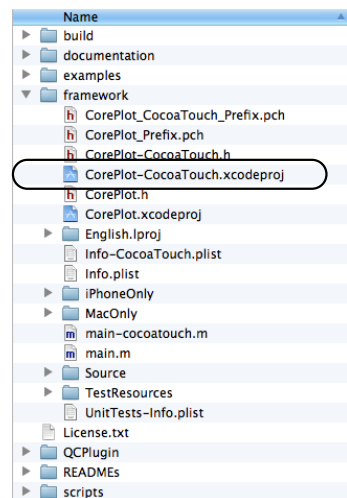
Name
build
documentation
examples
framework
CorePlot_CocoaTouch_Prefix.pch
CorePlot_Prefix.pch
CorePlot-CocoaTouch.h
CorePlot-CocoaTouch.xcodeproj
CorePlot.h
CorePlot.xcodeproj
English.lproj
Info-CocoaTouch.plist
Info.plist
iPhoneOnly
MacOnly
main-cocoatouch.m
main.m
Source
TestResources
UnitTests-Info.plist
License.txt
QCPlugin
READMEs
scripts